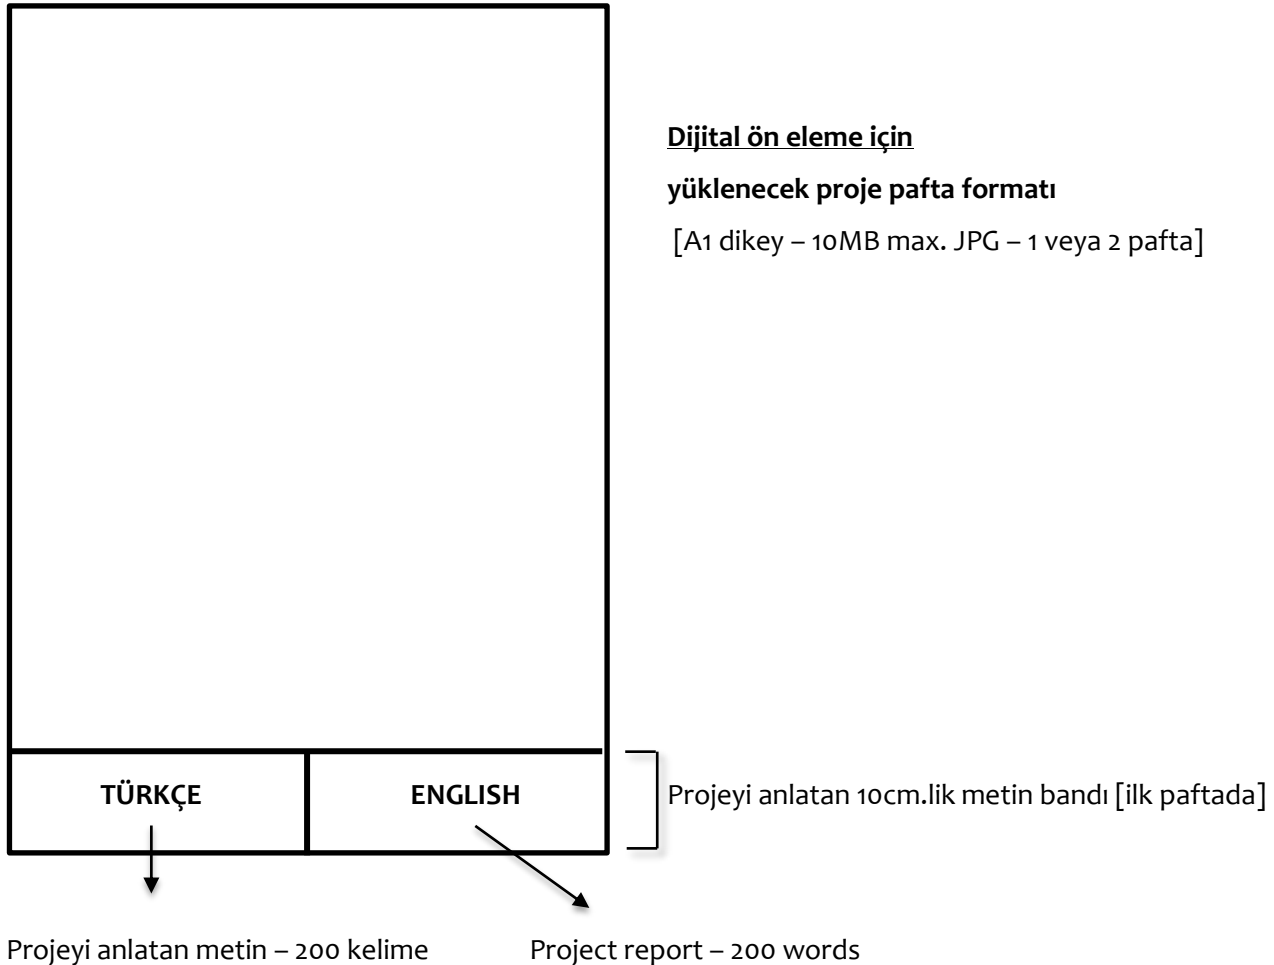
Dijital ön eleme için

yüklenecek proje pafta formatı

[A1 dikey – 10MB max. JPG – 1 veya 2 pafta]

TÜRKÇE

ENGLISH

Projeyi anlatan 10cm.lik metin bandı [ilk paftada]

Projeyi anlatan metin – 200 kelime

Project report – 200 words